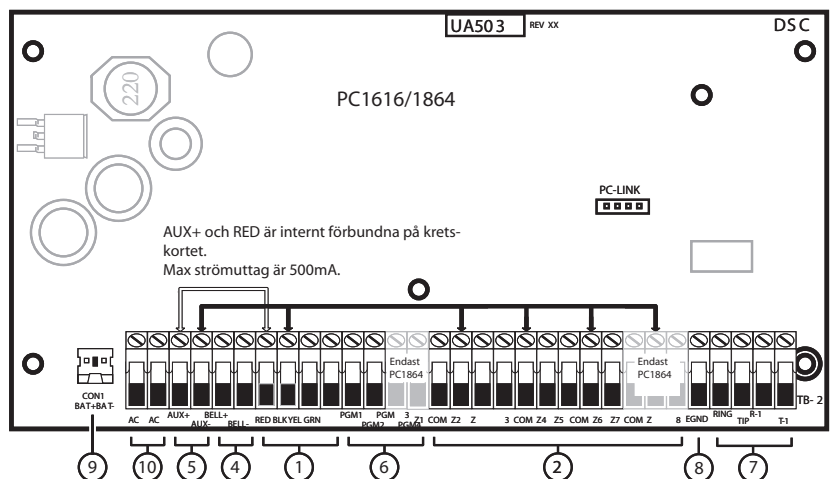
UA503 REV XX

DSC

220

PC1616/1864

PC-LINK

AUX+ och RED är internt förbundna på kretskortet.
Max strömuttag är 500mA.

Endast PC1864

Endast PC1864

TB-2

CON1 BAT+BAT-

AC AC AUX+ AUX- BELL+ BELL- RED BLK YEL GRN PGM1 PGM2 PGM 3 PGM4 Z1 COM Z2 Z 3 COM Z4 Z5 COM Z6 Z7 COM Z 8 EGND RING TIP R-1 T-1

9 10 5 4 1 6 2 8 7